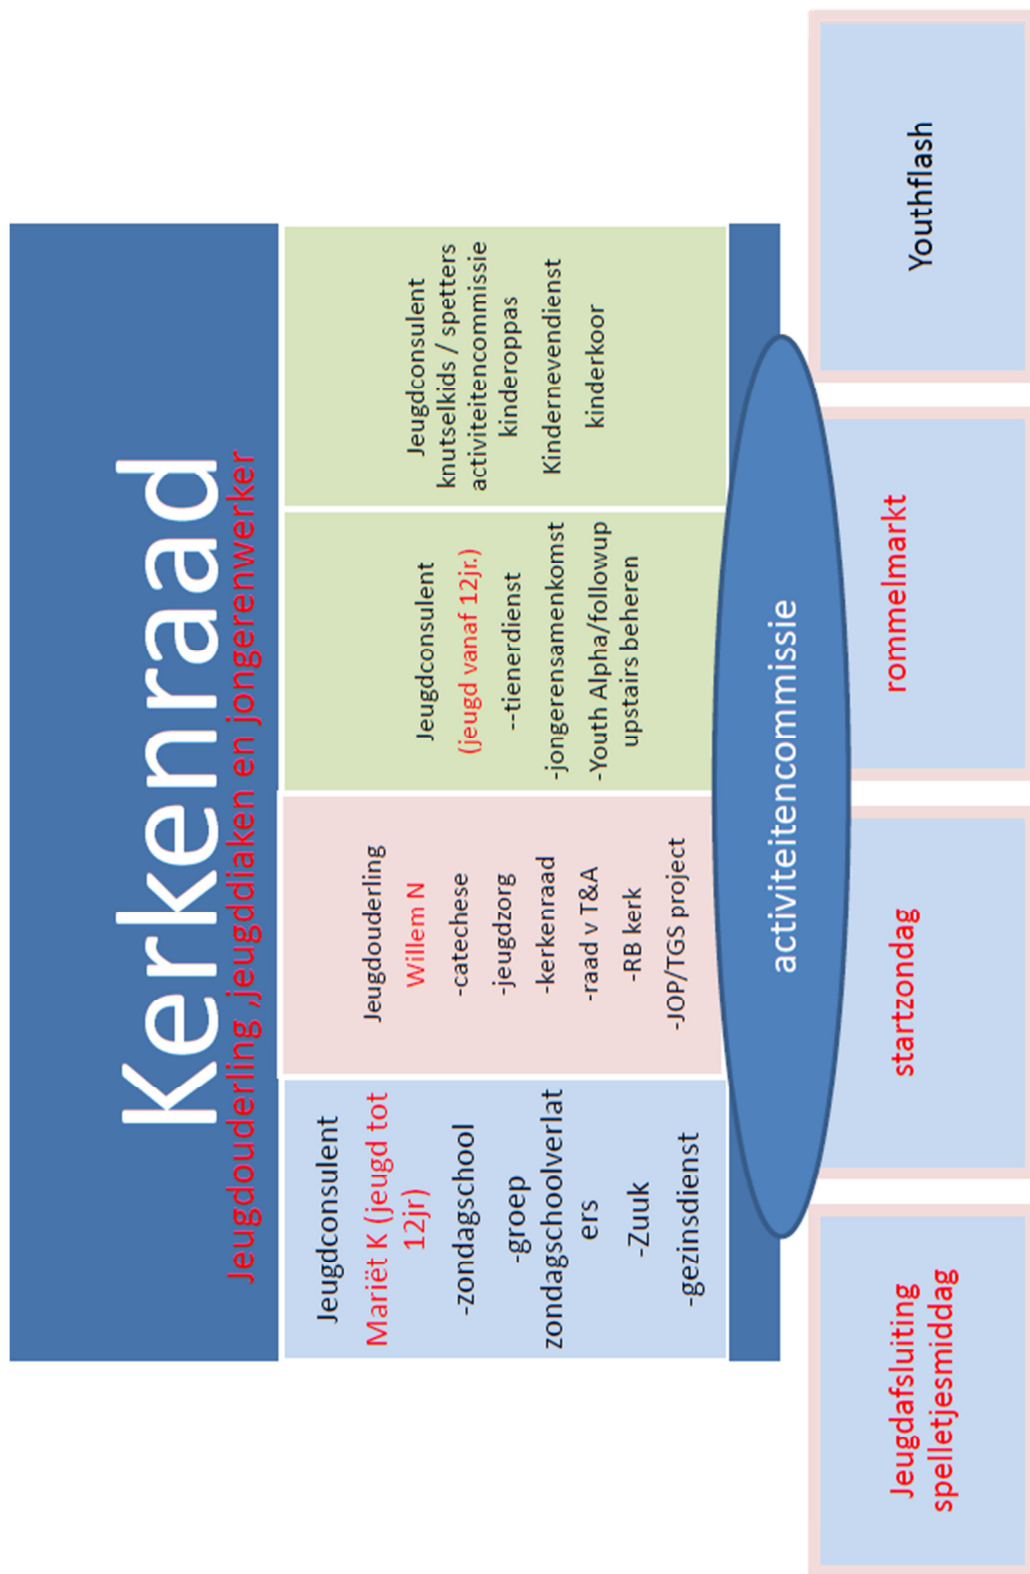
Kerkenraad
Jeugdouderling ,jeugddiaken en jongerenwerker

Jeugdconsulent
Mariët K (jeugd tot 12jr)
-zondagschool
-groep zondagschoolverlaters
-Zuuk
-gezinsdienst

Jeugdouderling
Willem N
-catechese
-jeugdzorg
-kerkenraad
-raad v T&A
-RB kerk
-JOP/TGS project

Jeugdconsulent
(jeugd vanaf 12jr.)
--tienerdienst
-jongerensamenkomst
-Youth Alpha/followup
upstairs beheren

Jeugdconsulent
knutselkids / spetters
activiteitencommissie
kinderoppas
Kindernevendienst
kinderkoor

activiteitencommissie

Jeugdafsluiting
spelletjesmiddag

startzondag

rommelmarkt

Youthflash